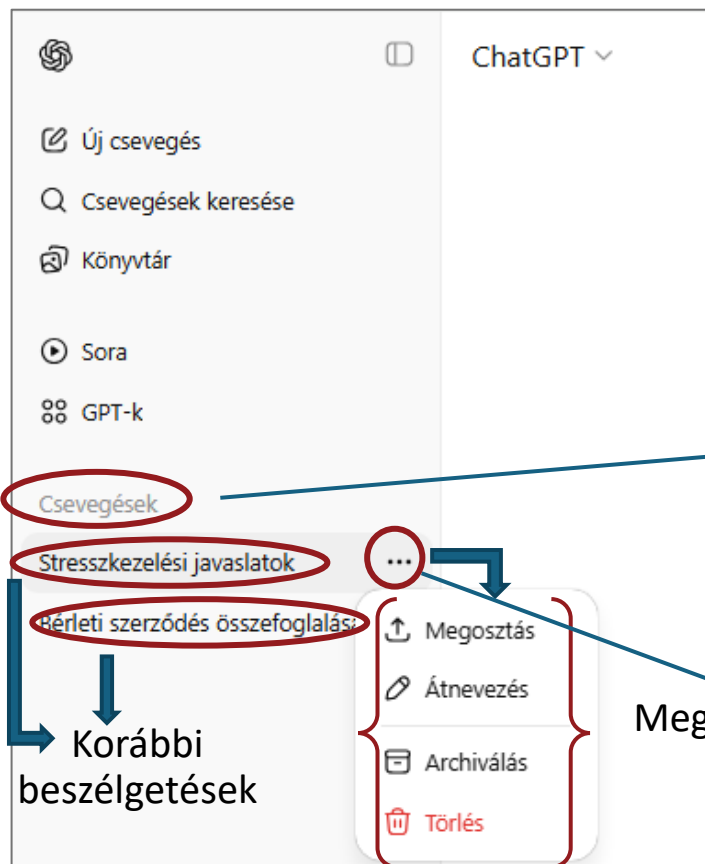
ChatGPT

Új csevegés

Csevegések keresése

Könyvtár

Sora

GPT-k

Csevegések

Stresszkezelési javaslatok

Bérleti szerződés összefoglalás

Megosztás

Átnevezés

Archiválás

Törlés

Korábbi beszélgetések

Meg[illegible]